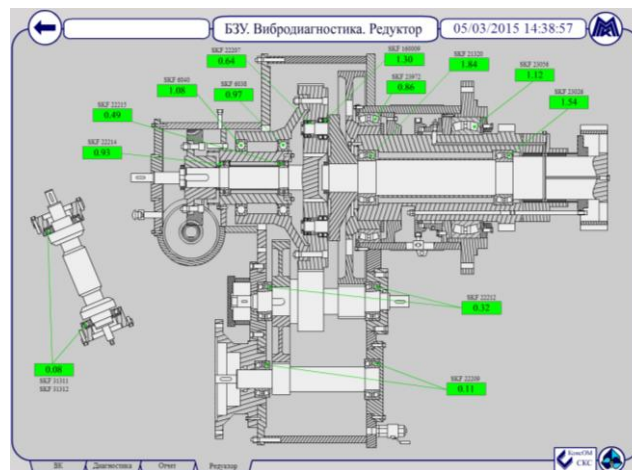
БЗУ. Вибродиагностика. Редуктор

05/03/2015 14:38:57

SKF 22207
0.64

SKF 180009
1.30

SKF 21320
1.84

SKF 23058
1.12

SKF 6040
1.08

SKF 6038
0.97

SKF 23972
0.86

SKF 23026
1.54

SKF 22215
0.49

SKF 22214
0.93

SKF 22232
0.32

0.08
SKF 31311
SKF 31312

SKF 22330
0.11

БК

Диагностика

Отчет

Редуктор

КонсОМ
СКС